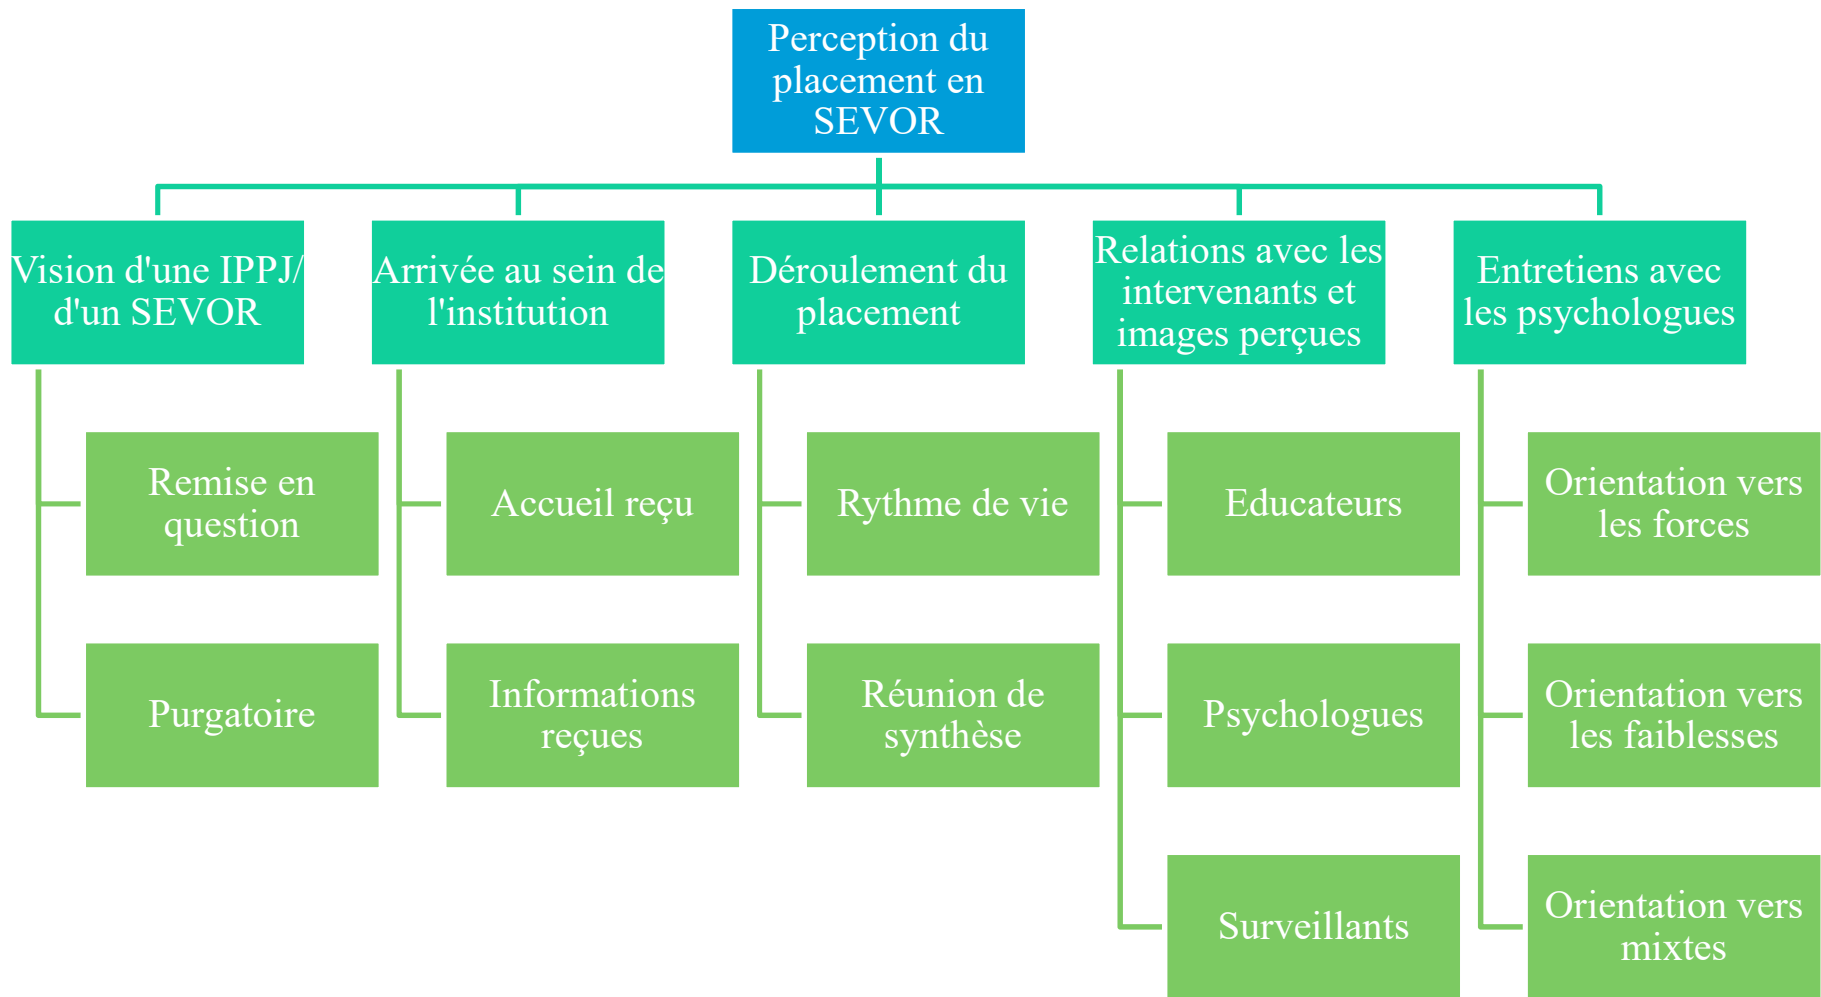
Perception du placement en SEVOR

Vision d'une IPPJ/ d'un SEVOR

Remise en question

Purgatoire

Arrivée au sein de l'institution

Accueil reçu

Informations reçues

Déroulement du placement

Rythme de vie

Réunion de synthèse

Relations avec les intervenants et images perçues

Educateurs

Psychologues

Surveillants

Entretiens avec les psychologues

Orientation vers les forces

Orientation vers les faiblesses

Orientation vers mixtes